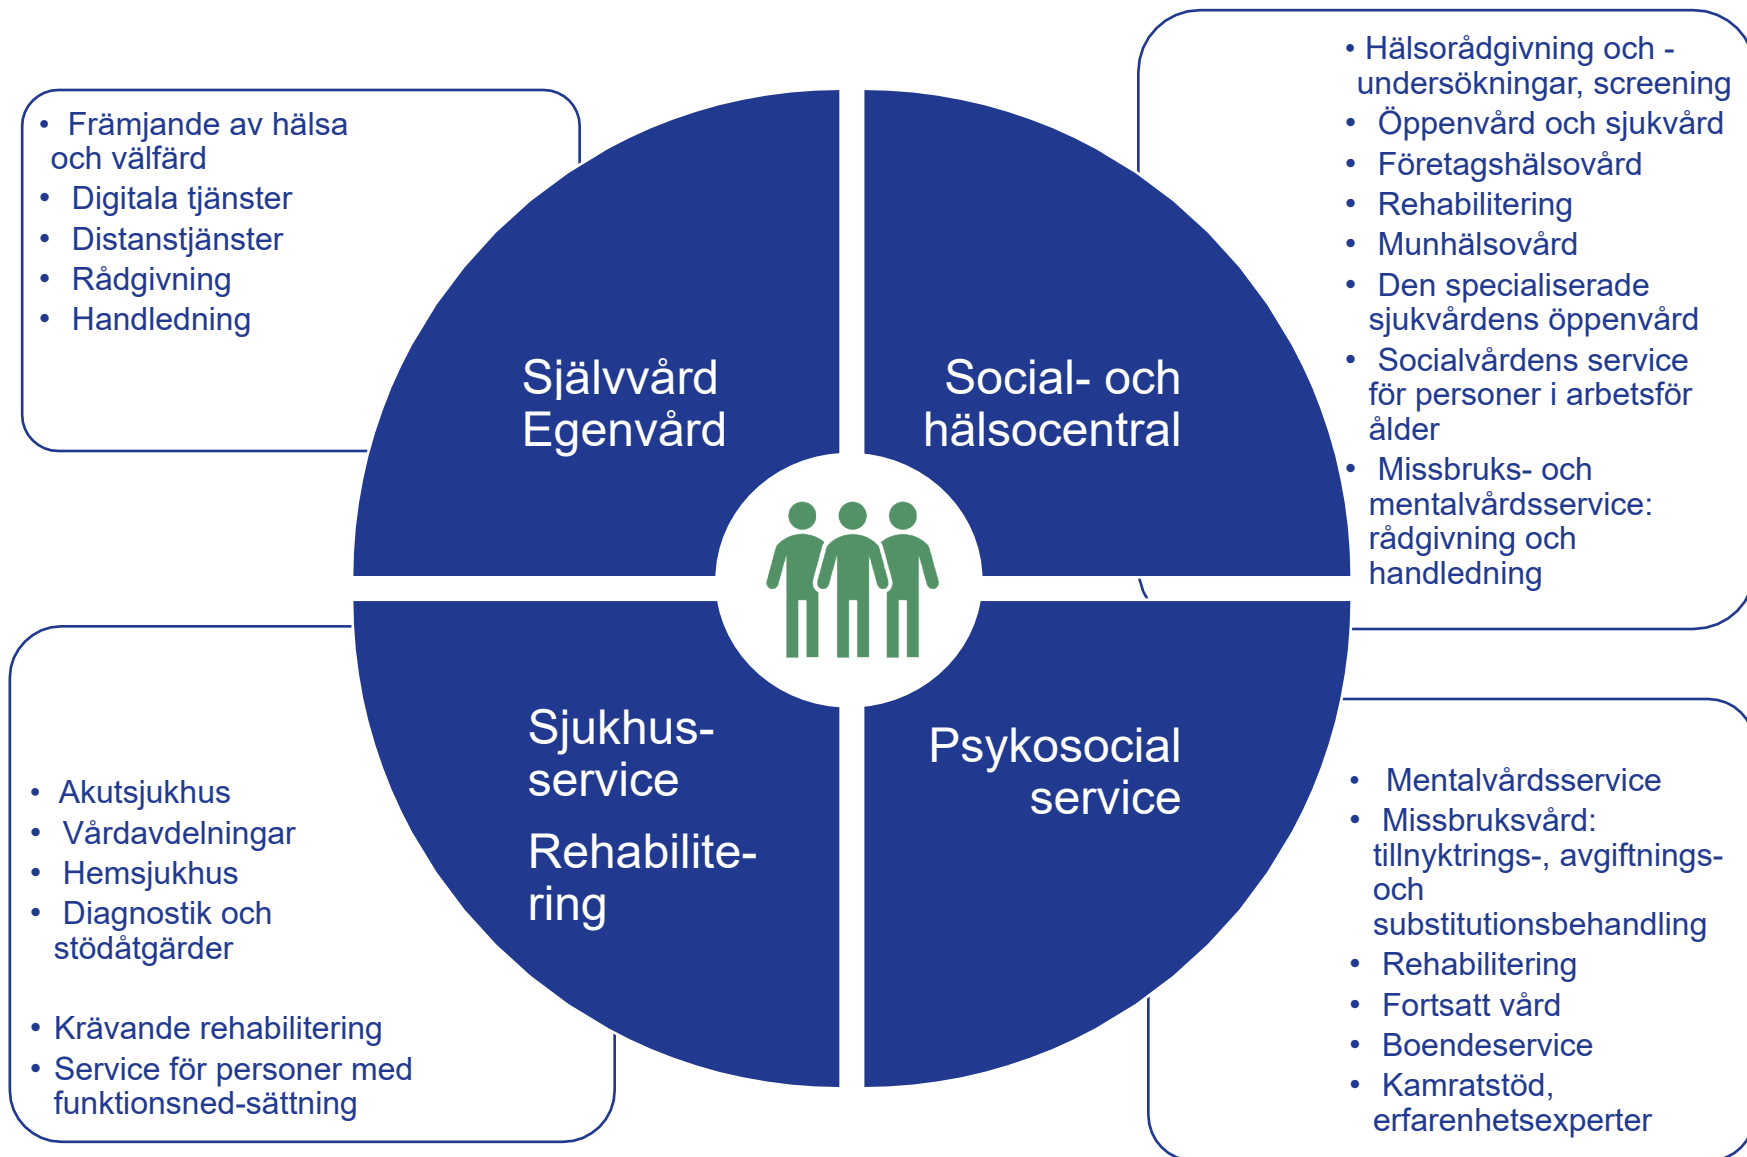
• Främjande av hälsa och välfärd
• Digitala tjänster
• Distanstjänster
• Rådgivning
• Handledning

• Hälsorådgivning och -undersökningar, screening
• Öppenvård och sjukvård
• Företagshälsovård
• Rehabilitering
• Munhälsovård
• Den specialiserade sjukvårdens öppenvård
• Socialvårdens service för personer i arbetsför ålder
• Missbruks- och mentalvårdsservice: rådgivning och handledning

Självvård Egenvård

Social- och hälsocentral

Sjukhus-service

Rehabilite-ring

Psykosocial service

• Akutsjukhus
• Vårdavdelningar
• Hemsjukhus
• Diagnostik och stödåtgärder

• Krävande rehabilitering
• Service för personer med funktionsned-sättning

• Mentalvårdsservice
• Missbruksvård: tillnyktrings-, avgiftnings- och substitutionsbehandling
• Rehabilitering
• Fortsatt vård
• Boendeservice
• Kamratstöd, erfarenhetsexperter